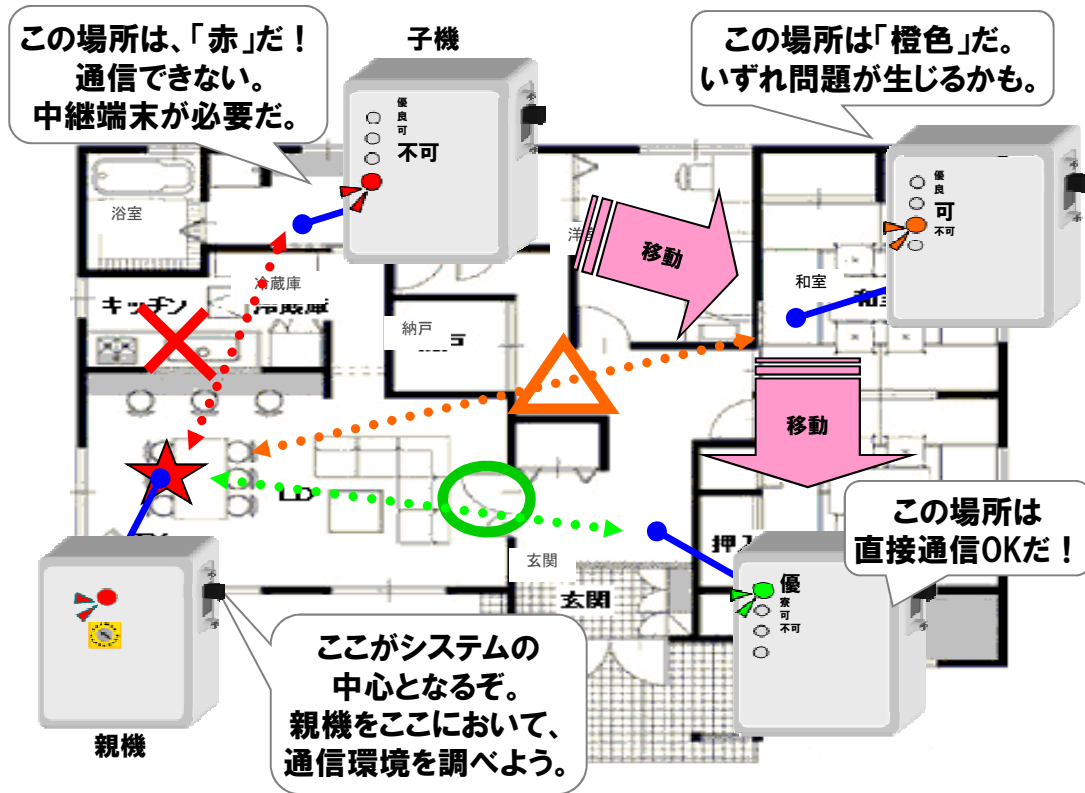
この場所は、「赤」だ！
通信できない。
中継端末が必要だ。

子機

優
良
可
不可

この場所は「橙色」だ。
いずれ問題が生じるかも。

優
良
可
不可

浴室

洋室

移動

和室

冷蔵庫

キッチン

納戸

移動

この場所は
直接通信OKだ！

押入

玄関

玄関

優
良
可
不可

ここがシステムの
中心となるぞ。
親機をここにおいて、
通信環境を調べよう。

親機